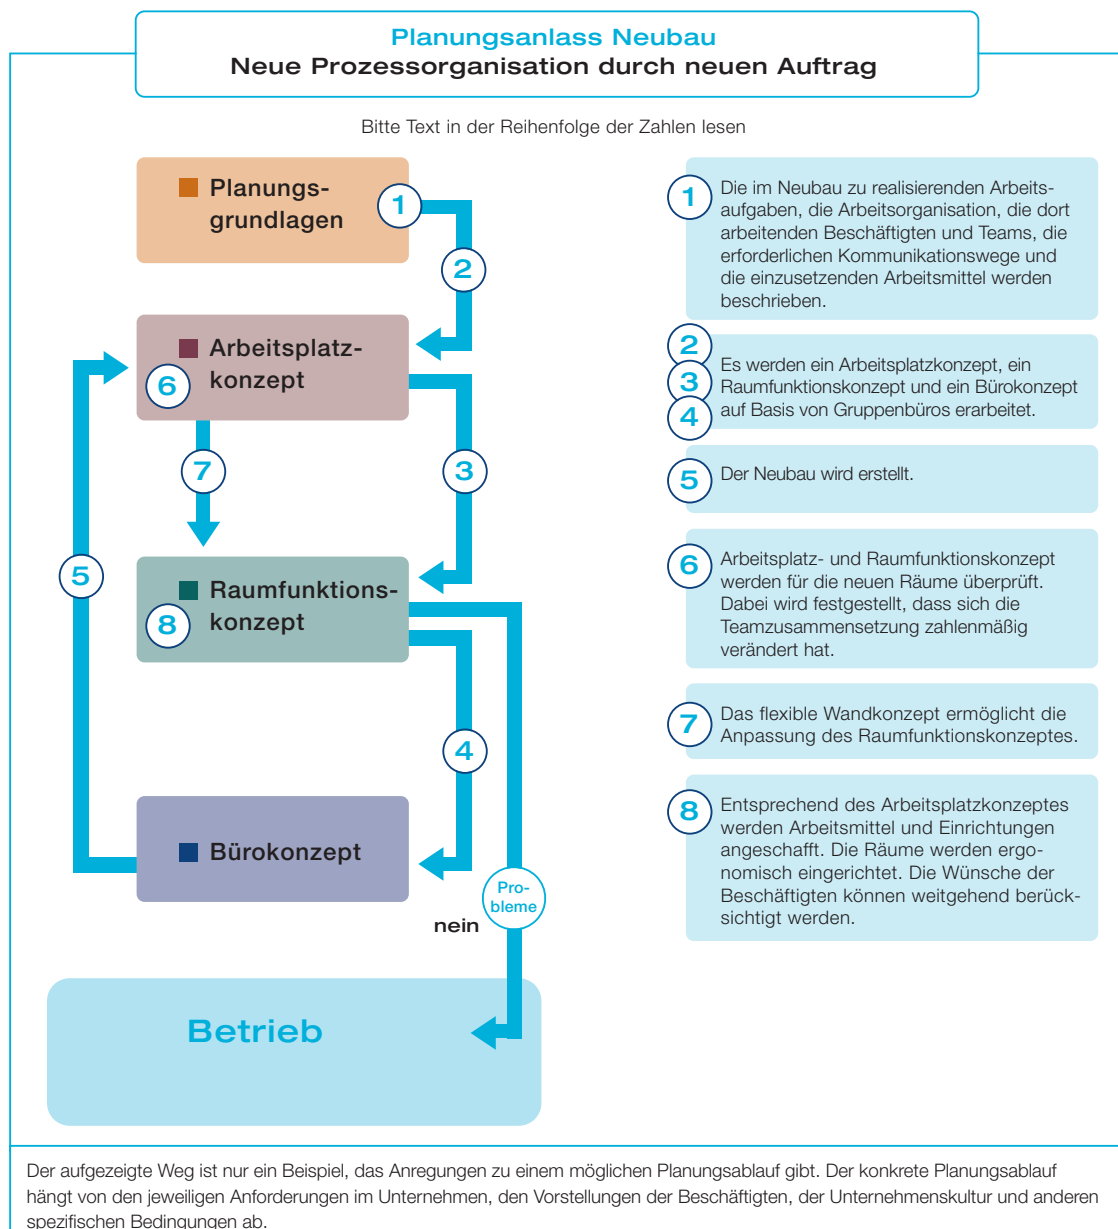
Planungsanlass Neubau
Neue Prozessorganisation durch neuen Auftrag

Bitte Text in der Reihenfolge der Zahlen lesen

Planungsgrundlagen

1

2

Arbeitsplatzkonzept

6

7

3

5

Raumfunktionskonzept

8

4

Bürokonzept

Probleme

nein

Betrieb

1 Die im Neubau zu realisierenden Arbeitsaufgaben, die Arbeitsorganisation, die dort arbeitenden Beschäftigten und Teams, die erforderlichen Kommunikationswege und die einzusetzenden Arbeitsmittel werden beschrieben.

2 3 4 Es werden ein Arbeitsplatzkonzept, ein Raumfunktionskonzept und ein Bürokonzept auf Basis von Gruppenbüros erarbeitet.

5 Der Neubau wird erstellt.

6 Arbeitsplatz- und Raumfunktionskonzept werden für die neuen Räume überprüft. Dabei wird festgestellt, dass sich die Teamzusammensetzung zahlenmäßig verändert hat.

7 Das flexible Wandkonzept ermöglicht die Anpassung des Raumfunktionskonzeptes.

8 Entsprechend des Arbeitsplatzkonzeptes werden Arbeitsmittel und Einrichtungen angeschafft. Die Räume werden ergonomisch eingerichtet. Die Wünsche der Beschäftigten können weitgehend berücksichtigt werden.

Der aufgezeigte Weg ist nur ein Beispiel, das Anregungen zu einem möglichen Planungsablauf gibt. Der konkrete Planungsablauf hängt von den jeweiligen Anforderungen im Unternehmen, den Vorstellungen der Beschäftigten, der Unternehmenskultur und anderen spezifischen Bedingungen ab.